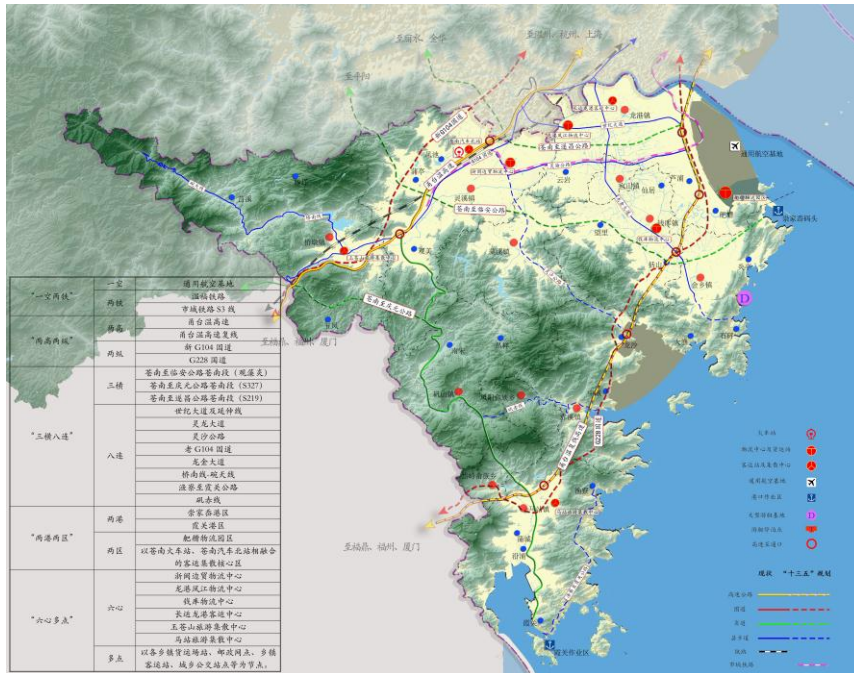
至丽水、金华

至温州、杭州、上海

至平阳

温州航空基地

至福鼎、福州、厦门

至福鼎、福州、厦门

霞关作业区

| “一空两铁” | 一空 | 温州航空基地 |
|---|---|---|
| | 两线 | 温福铁路 |
| | | 市域铁路S3线 |
| “两高两线” | 两高 | 甬台温高速 |
| | | 甬台温高速复线 |
| | 两线 | 新G104国道 |
| | | G228国道 |
| “三横八连” | 三横 | 苍南至临安公路苍南段（观溪炎） |
| | | 苍南至庆元公路苍南段（S327） |
| | | 苍南至遂昌公路苍南段（S219） |
| | 八连 | 世纪大道及延伸线 |
| | | 灵龙大道 |
| | | 灵沙公路 |
| | | 老G104国道 |
| | | 龙金大道 |
| | | 桥南线-碗灵线 |
| | | 渎浦至霞关公路 |
| | | 赋赤线 |
| “两港两区” | 两港 | 炎家岙港区 |
| | | 霞关港区 |
| | 两区 | 舥艚物流园区 |
| | | 以苍南火车站、苍南汽车北站相融合的客运集散核心区 |
| “六心多点” | 六心 | 新闽边贸物流中心 |
| | | 龙港城江物流中心 |
| | | 钱库物流中心 |
| | | 长途客运集散中心 |
| | | 玉苍山旅游集散中心 |
| | | 马站旅游集散中心 |
| | 多点 | 以各乡镇货运场站、邮政网点、乡镇客运站、城乡公交站点等为节点。 |

火车站
物流中心及货运站
客运站及集散中心
通用航空基地
港口作业区
大型综合集装
旅游停车场
高速互通口

现状 “十三五”规划
高速公路
国道
省道
县乡道
铁路
市域轨道